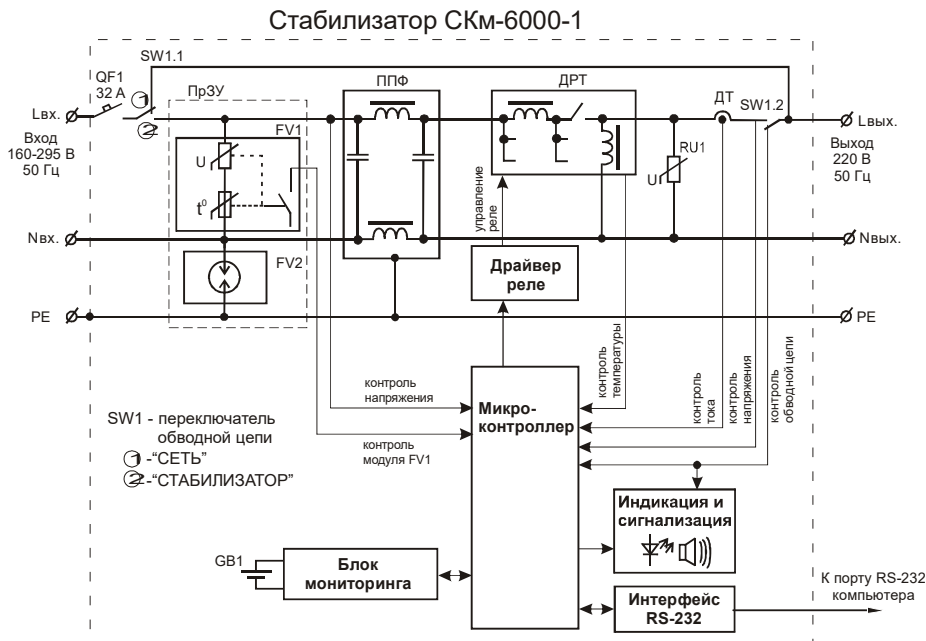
Стабилизатор СКм-6000-1

SW1.1

QF1
32 А

ПрЗУ

ППФ

ДРТ

ДТ

SW1.2

Lвх.

Вход
160-295 В
50 Гц

FV1

U

$t^0$

RU1

U

Lвых.

Выход
220 В
50 Гц

управление реле

Nвх.

Nвых.

FV2

Драйвер реле

PE

PE

контроль температуры

контроль тока

контроль напряжения

контроль обводной цепи

контроль напряжения

контроль модуля FV1

Микро-контроллер

SW1 - переключатель обводной цепи
1 -"СЕТЬ"
2 -"СТАБИЛИЗАТОР"

Индикация и сигнализация

GB1

Блок мониторинга

Интерфейс RS-232

К порту RS-232 компьютера